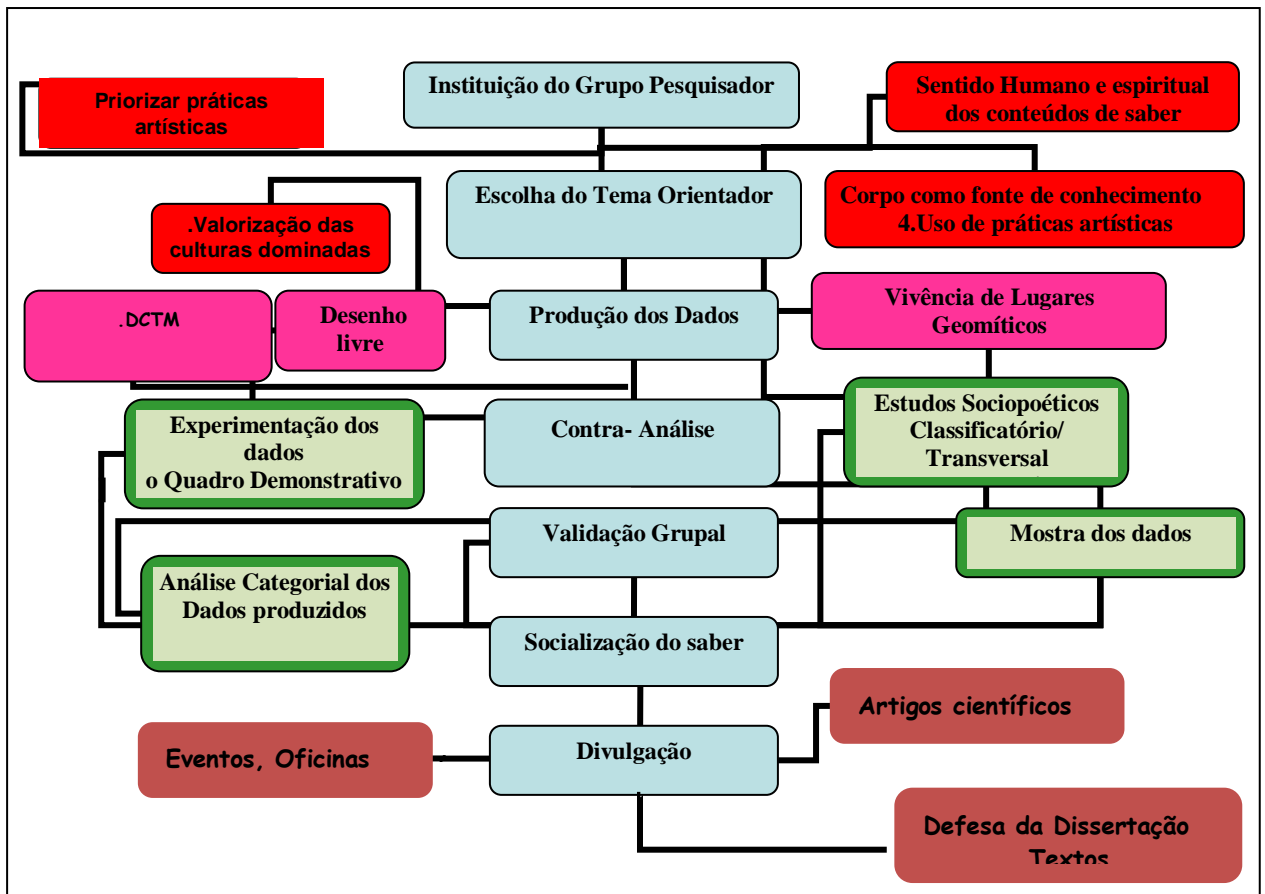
Priorizar práticas artísticas

Instituição do Grupo Pesquisador

Sentido Humano e espiritual dos conteúdos de saber

Escolha do Tema Orientador

Corpo como fonte de conhecimento
4.Uso de práticas artísticas

.Valorização das culturas dominadas

.DCTM

Desenho livre

Produção dos Dados

Vivência de Lugares Geomíticos

Experimentação dos dados
o Quadro Demonstrativo

Contra- Análise

Estudos Sociopoéticos Classificatório/ Transversal

Validação Grupal

Mostra dos dados

Análise Categorial dos Dados produzidos

Socialização do saber

Artigos científicos

Eventos, Oficinas

Divulgação

Defesa da Dissertação
Textos